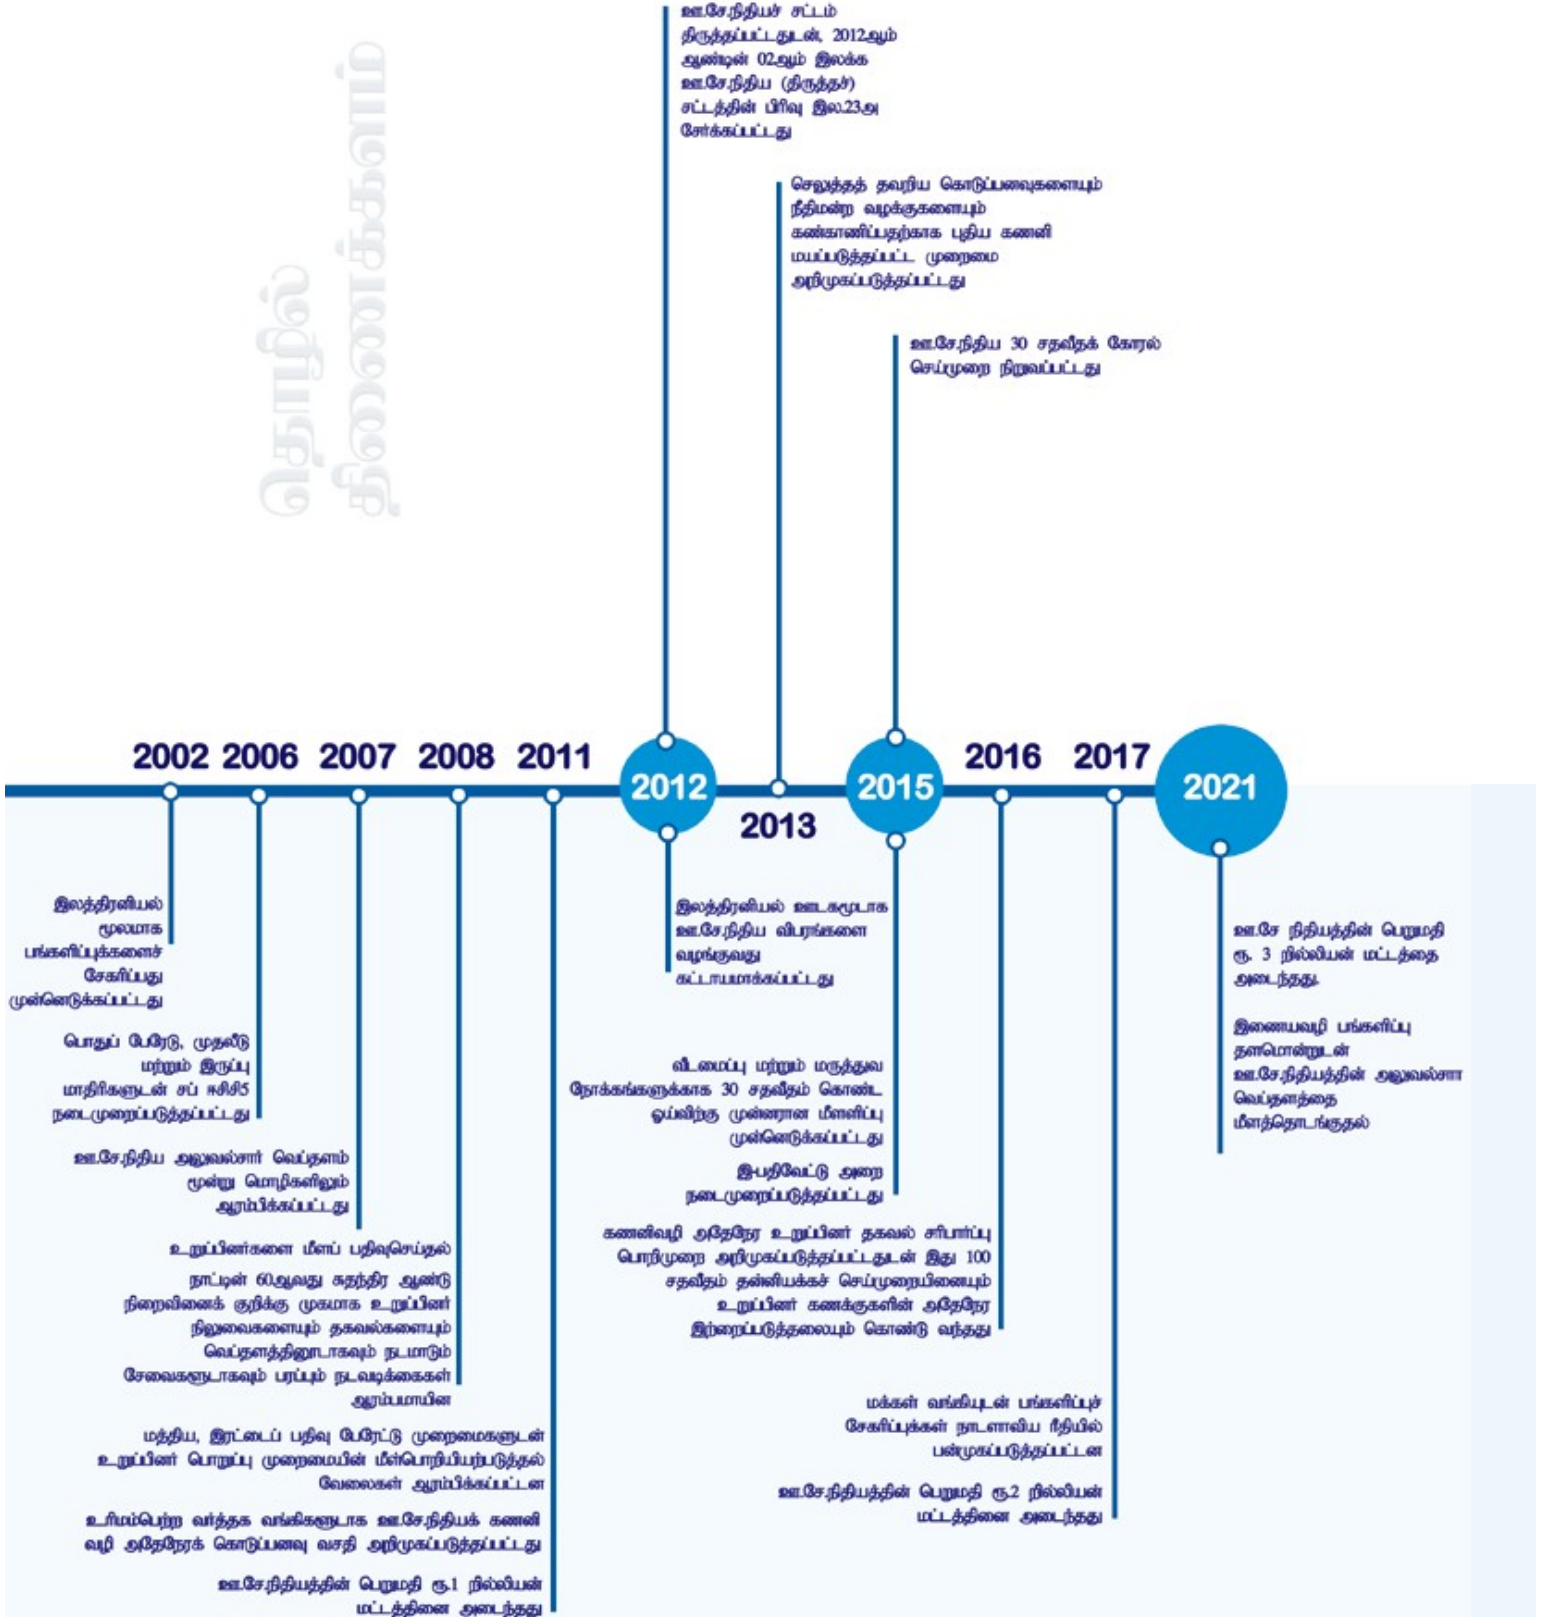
தொழில் நினைக்கலாம்

ஊ.சே.நிதியச் சட்டம் திருத்தப்பட்டதுடன், 2012ஆம் ஆண்டின் 02ஆம் இலக்க ஊ.சே.நிதிய (திருத்தச்) சட்டத்தின் பிரிவு இல.23அ சேர்க்கப்பட்டது

செலுத்தத் தவறிய கொடுப்பனவுகளையும் நீதிமன்ற வழக்குகளையும் கண்காணிப்பதற்காக புதிய கணனி மயப்படுத்தப்பட்ட முறைமை அறிமுகப்படுத்தப்பட்டது

ஊ.சே.நிதிய 30 சதவீதக் கோரல் செய்முறை நிறுவப்பட்டது

2002 2006 2007 2008 2011 2012 2013 2015 2016 2017 2021

இலத்திரனியல் மூலமாக பங்களிப்புக்களைச் சேகரிப்பது முன்னெடுக்கப்பட்டது

பொதுப் பேரேடு, முதலீடு மற்றும் இருப்பு மாதிரிகளுடன் சப் ஈசிசி5 நடைமுறைப்படுத்தப்பட்டது

ஊ.சே.நிதிய அலுவல்சார் வெப்தளம் மூன்று மொழிகளிலும் ஆரம்பிக்கப்பட்டது

உறுப்பினர்களை மீளப் பதிவுசெய்தல்

நாட்டின் 60ஆவது சுதந்திர ஆண்டு நிறைவினைக் குறிக்கு முகமாக உறுப்பினர் நிலுவைகளையும் தகவல்களையும் வெப்தளத்தினூடாகவும் நடமாடும் சேவைகளூடாகவும் பரப்பும் நடவடிக்கைகள் ஆரம்பமாயின

மத்திய, இரட்டைப் பதிவு பேரேட்டு முறைமைகளுடன் உறுப்பினர் பொறுப்பு முறைமையின் மீள்பொறியியற்படுத்தல் வேலைகள் ஆரம்பிக்கப்பட்டன

உரிமம்பெற்ற வர்த்தக வங்கிகளூடாக ஊ.சே.நிதியக் கணனி வழி அதேநேரக் கொடுப்பனவு வசதி அறிமுகப்படுத்தப்பட்டது

ஊ.சே.நிதியத்தின் பெறுமதி ரூ.1 றில்லியன் மட்டத்தினை அடைந்தது

இலத்திரனியல் ஊடகமூடாக ஊ.சே.நிதிய விபரங்களை வழங்குவது கட்டாயமாக்கப்பட்டது

வீடமைப்பு மற்றும் மருத்துவ நோக்கங்களுக்காக 30 சதவீதம் கொண்ட ஓய்விற்கு முன்னரான மீளளிப்பு முன்னெடுக்கப்பட்டது

இ-பதிவேட்டு அறை நடைமுறைப்படுத்தப்பட்டது

கணனிவழி அதேநேர உறுப்பினர் தகவல் சரிபார்ப்பு பொறிமுறை அறிமுகப்படுத்தப்பட்டதுடன் இது 100 சதவீதம் தன்னியக்கச் செய்முறையினையும் உறுப்பினர் கணக்குகளின் அதேநேர இற்றைப்படுத்தலையும் கொண்டு வந்தது

மக்கள் வங்கியுடன் பங்களிப்புச் சேகரிப்புக்கள் நாடளாவிய ரீதியில் பன்முகப்படுத்தப்பட்டன

ஊ.சே.நிதியத்தின் பெறுமதி ரூ.2 றில்லியன் மட்டத்தினை அடைந்தது

ஊ.சே நிதியத்தின் பெறுமதி ரூ. 3 றில்லியன் மட்டத்தை அடைந்தது

இணையவழி பங்களிப்பு தளமொன்றுடன் ஊ.சே.நிதியத்தின் அலுவல்சார் வெப்தளத்தை மீளத்தொடங்குதல்